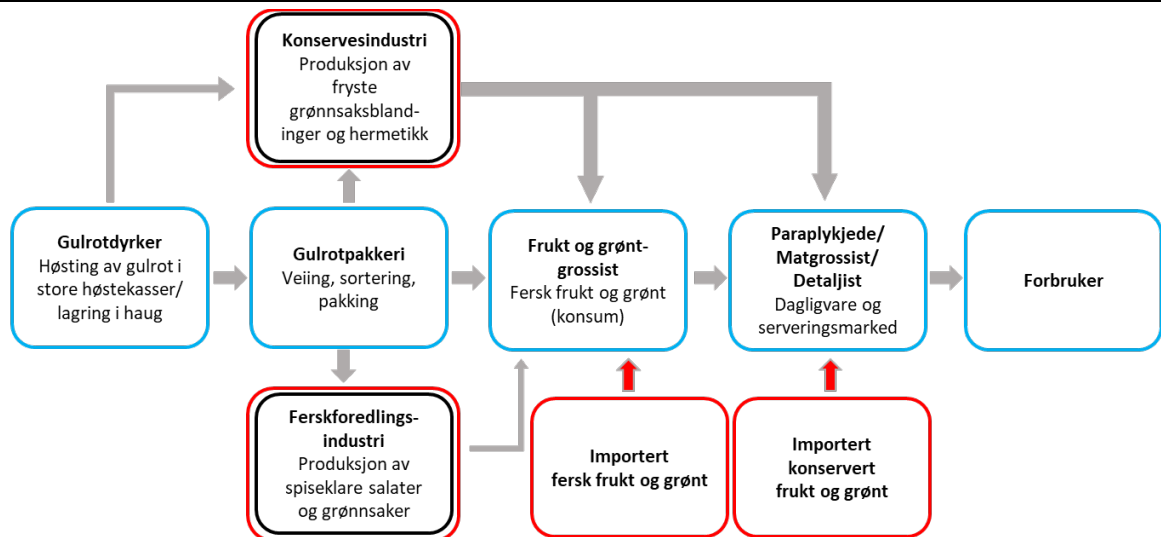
**Konservesindustri**
Produksjon av fryste grønnsaksblandinger og hermetikk

**Gulrotdyrker**
Høsting av gulrot i store høstekasser/ lagring i haug

**Gulrotpakkeri**
Veiing, sortering, pakking

**Frukt og grøntgrossist**
Fersk frukt og grønt (konsum)

**Paraplykjede/ Matgrossist/ Detaljist**
Dagligvare og serveringsmarked

**Forbruker**

**Ferskforedlingsindustri**
Produksjon av spiseklare salater og grønnsaker

**Importert fersk frukt og grønt**

**Importert konservert frukt og grønt**